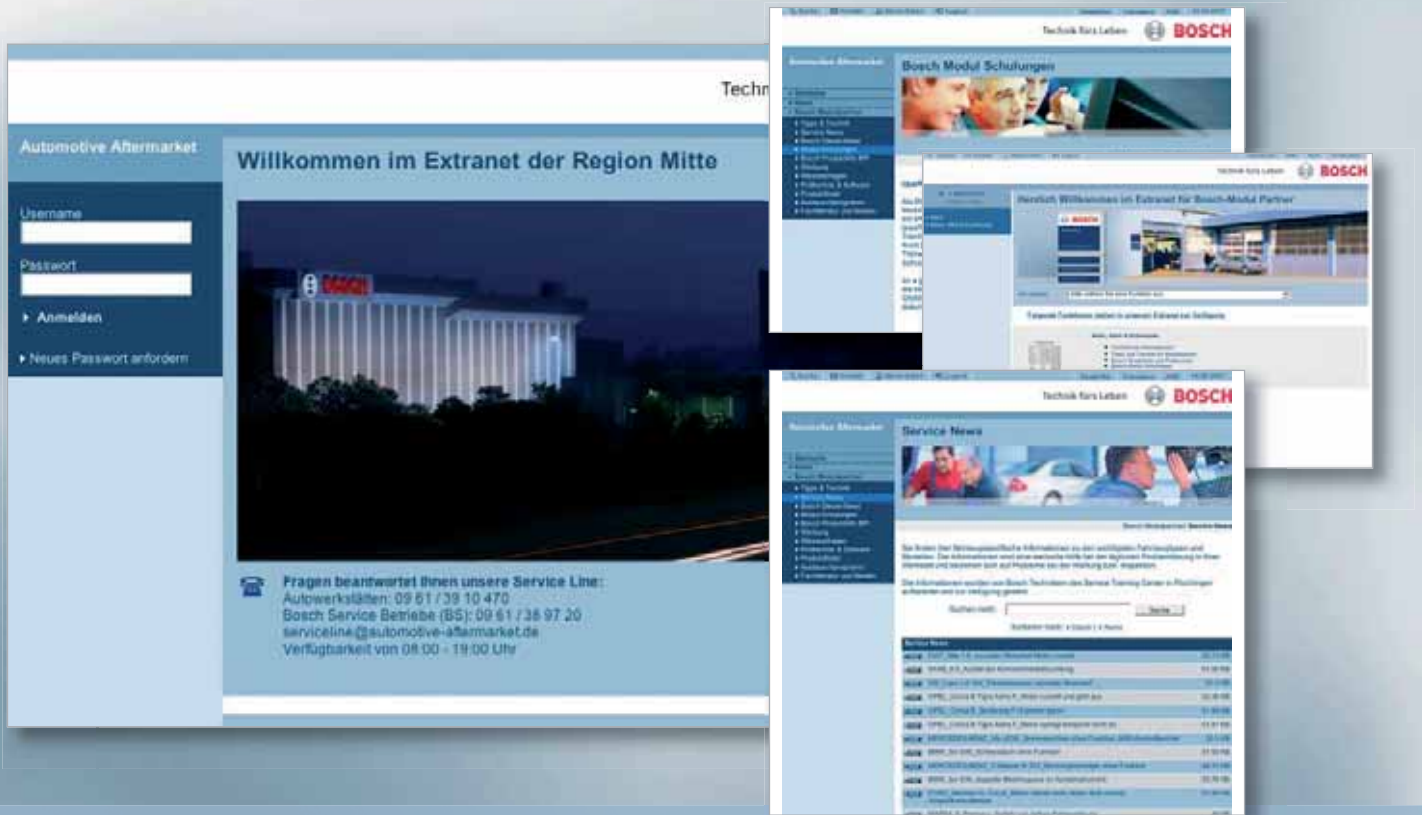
Techn

Automotive Aftermarket

Username

Passwort

Anmelden

Neues Passwort anfordern

Willkommen im Extranet der Region Mitte

BOSCH

Fragen beantwortet Ihnen unsere Service Line:
Autowerkstätten: 09 61 / 39 10 470
Bosch Service Betriebe (BS): 09 61 / 38 97 20
serviceline@automotive-aftermarket.de
Verfügbarkeit von 08:00 - 19:00 Uhr

Technik fürs Leben BOSCH

Automotive Aftermarket

Bosch Modul Schulungen

Technik fürs Leben BOSCH

Herzlich Willkommen im Extranet für Bosch-Modul Partner

Technik fürs Leben BOSCH

Automotive Aftermarket

Service News

Suchen nach: Suche

Service News

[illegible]